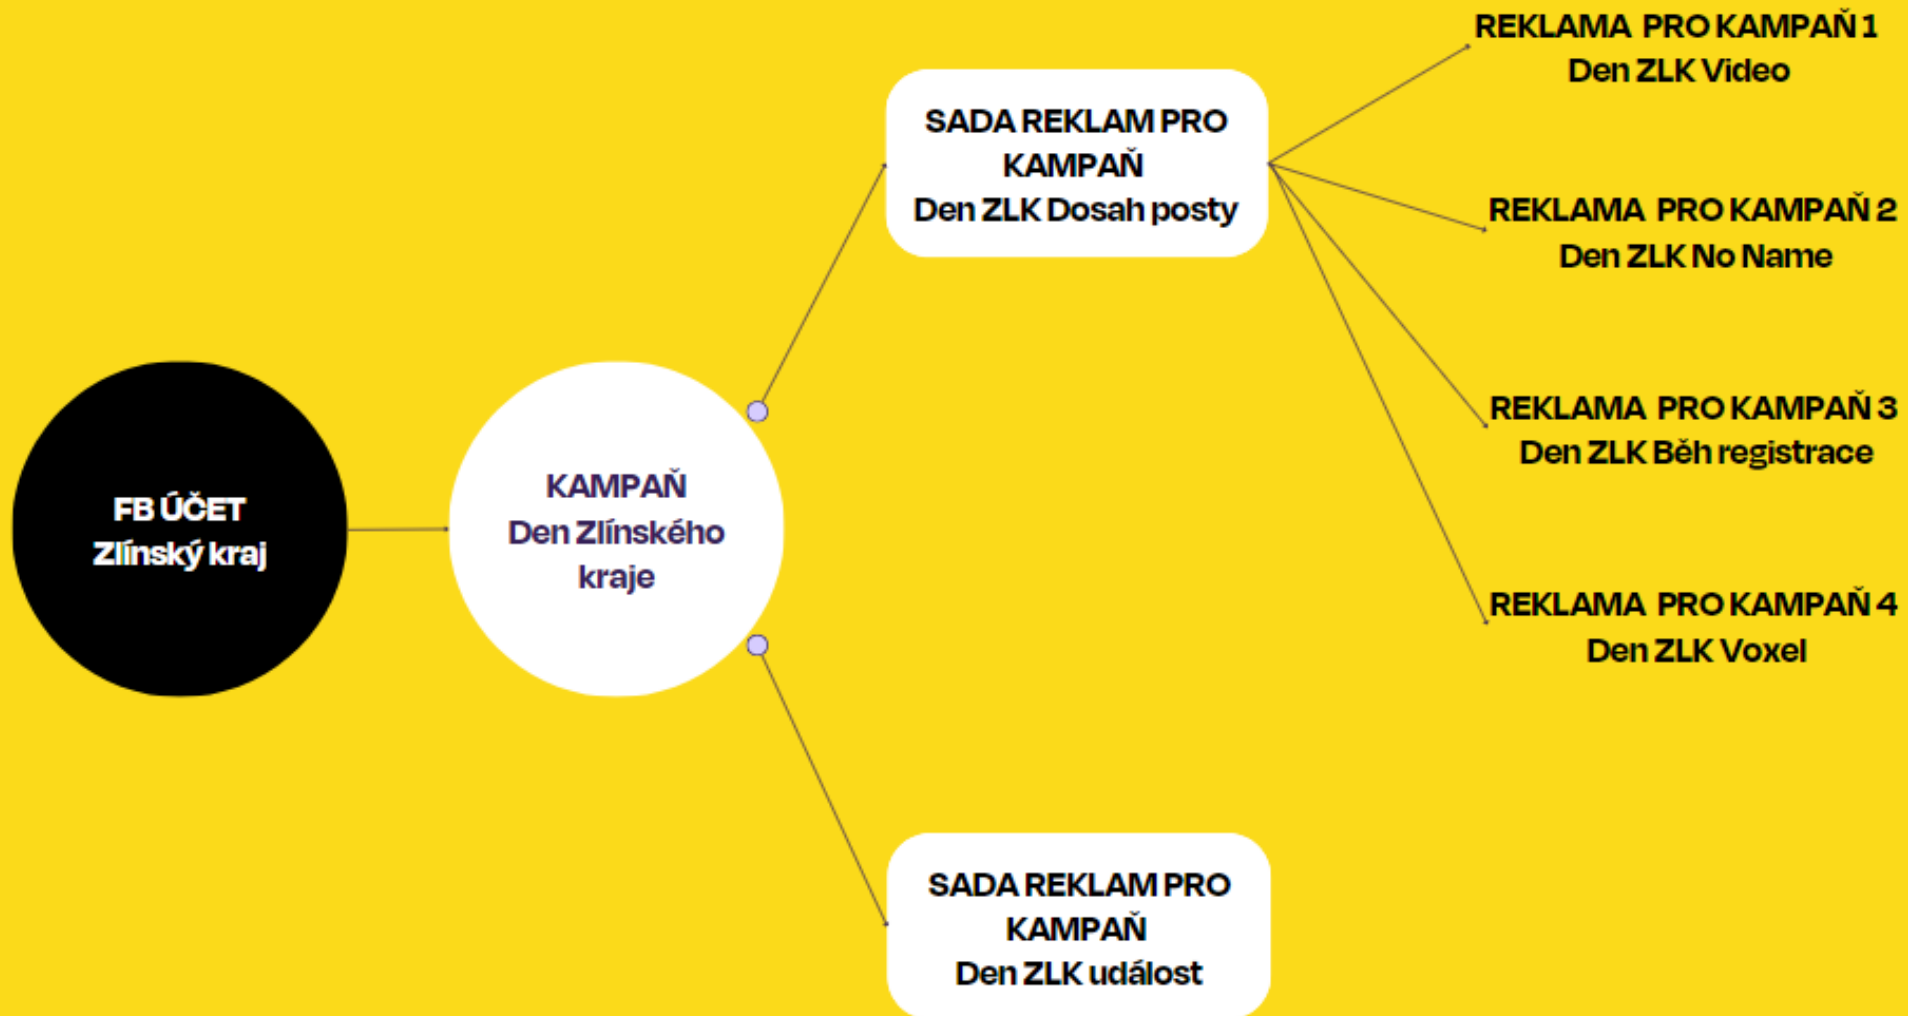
FB ÚČET
Zlínský kraj

KAMPAŇ
Den Zlínského kraje

SADA REKLAM PRO KAMPAŇ
Den ZLK Dosah posty

REKLAMA PRO KAMPAŇ 1
Den ZLK Video

REKLAMA PRO KAMPAŇ 2
Den ZLK No Name

REKLAMA PRO KAMPAŇ 3
Den ZLK Běh registrace

REKLAMA PRO KAMPAŇ 4
Den ZLK Voxel

SADA REKLAM PRO KAMPAŇ
Den ZLK událost